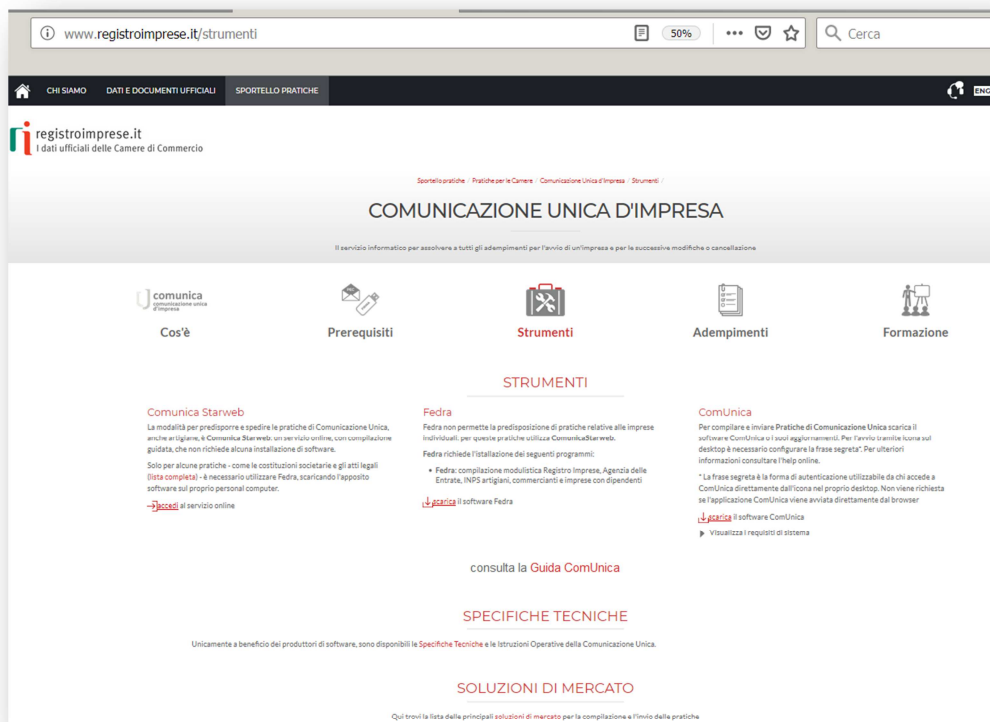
www.registroimprese.it/strumenti

50%

Cerca

CHI SIAMO DATI E DOCUMENTI UFFICIALI SPORTELLO PRATICHE

ENG

registroimprese.it
I dati ufficiali delle Camere di Commercio

Sportello pratiche / Pratiche per le Camere / Comunicazione Unica d'Impresa / Strumenti /

COMUNICAZIONE UNICA D'IMPRESA

Il servizio informatico per assolvere a tutti gli adempimenti per l'avvio di un'impresa e per le successive modifiche o cancellazione

comunica comunicazione unica d'impresa

Cos'è

Prerequisiti

Strumenti

Adempimenti

Formazione

STRUMENTI

Comunica Starweb

La modalità per predisporre e spedire le pratiche di Comunicazione Unica, anche artigiane, è Comunica Starweb: un servizio online, con compilazione guidata, che non richiede alcuna installazione di software.

Solo per alcune pratiche - come le costituzioni societarie e gli atti legali (lista completa) - è necessario utilizzare Fedra, scaricando l'apposito software sul proprio personal computer.

accedi al servizio online

Fedra

Fedra non permette la predisposizione di pratiche relative alle imprese individuali: per queste pratiche utilizza ComunicaStarweb.

Fedra richiede l'installazione dei seguenti programmi:

• Fedra: compilazione modulistica Registro Imprese, Agenzia delle Entrate, INPS artigiani, commercianti e imprese con dipendenti

scarica il software Fedra

ComUnica

Per compilare e inviare Pratiche di Comunicazione Unica scarica il software ComUnica o i suoi aggiornamenti. Per l'avvio tramite icona sul desktop è necessario configurare la frase segreta*. Per ulteriori informazioni consultare l'help online.

* La frase segreta è la forma di autenticazione utilizzabile da chi accede a ComUnica direttamente dall'icona nel proprio desktop. Non viene richiesta se l'applicazione ComUnica viene avviata direttamente dal browser

scarica il software ComUnica

Visualizza i requisiti di sistema

consulta la Guida ComUnica

SPECIFICHE TECNICHE

Unicamente a beneficio dei produttori di software, sono disponibili le Specifiche Tecniche e le Istruzioni Operative della Comunicazione Unica.

SOLUZIONI DI MERCATO

Qui trovi la lista delle principali soluzioni di mercato per la compilazione e l'invio delle pratiche